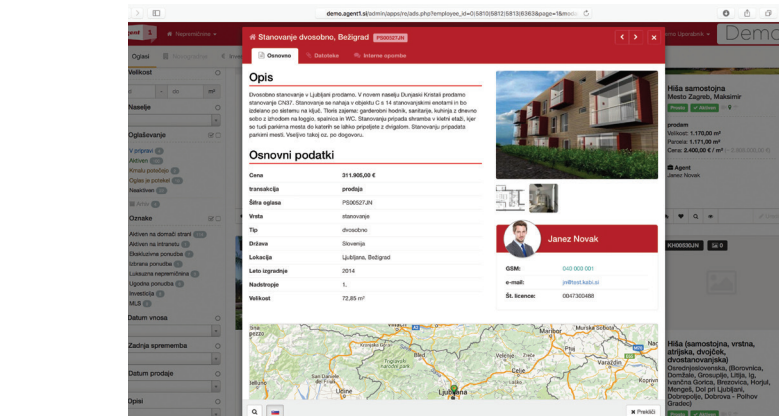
demo.agent1.si/admin/apps/re/ads.php?employee_id=0|5810|5812|5813|6363&page=1&mode

Nepremičnine

Demo

Ogiasi

Velikost

m²

Naselje

Oglaševanje

V pripravi

Aktiven

Kmalu potekajo

Oglasi je potekel

Neaktiven

Arhiv

Oznake

Aktiven na domači strani

Aktiven na intranetu

Ekskluzivna ponudba

Izbrana ponudba

Luksuzna nepremičnina

Ugodna ponudba

Investicija

MLS

Datum vnosa

Zadnja sprememba

Datum prodaje

Opisi

Stanovanje dvosobno, Bežigrad PS00527JN

Osnovno

Datoteke

Interne opombe

Opis

Dvosobno stanovanje v Ljubljani prodamo. V novem naselju Dunajski Kristali prodamo stanovanje CN37. Stanovanje se nahaja v objektu C s 14 stanovanjskimi enotami in bo izdelano po sistemu na ključ. Tloris zajema: garderobni hodnik, sanitarije, kuhinjo z dnevno sobo z izhodom na loggio, spalnica in WC. Stanovanju pripada shramba v kletni etaži, kjer se tudi parkirna mesta do katerih se lahko pripeljete z dvigalom. Stanovanju pripadata parkirni mesti. Vselijvo takoj oz. po dogovoru.

Osnovni podatki

| | |
|---|---|
| Cena | 311.905,00 € |
| transakcija | prodaja |
| Šifra oglasa | PS00527JN |
| Vrsta | stanovanje |
| Tip | dvosobno |
| Država | Slovenija |
| Lokacija | Ljubljana, Bežigrad |
| Leto izgradnje | 2014 |
| Nadstropje | 1. |
| Velikost | 72,85 m² |

Janez Novak

GSM: 040 000 001

e-mail: jn@test.kabi.si

Št. licence: 0047300488

Hiša samostojna

Mesto Zagreb, Maksimir

prodam

Velikost: 1.170,00 m²

Parcela: 1.171,00 m²

Cena: 2.400,00 € / m²

Agent

Janez Novak

KH00530JN

Hiša (samostojna, vrstna, atrijska, dvojček, dvostanovanjska)

Osrednjeslovenska, (Borovnica, Domžale, Grosuplje, Litija, Ig, Ivančna Gorica, Brezovica, Horjul, Mengeš, Dol pri Ljubljani, Dobrepolje, Dobrova - Polhov Gradec)

Ljubljana

Udine

Predloži